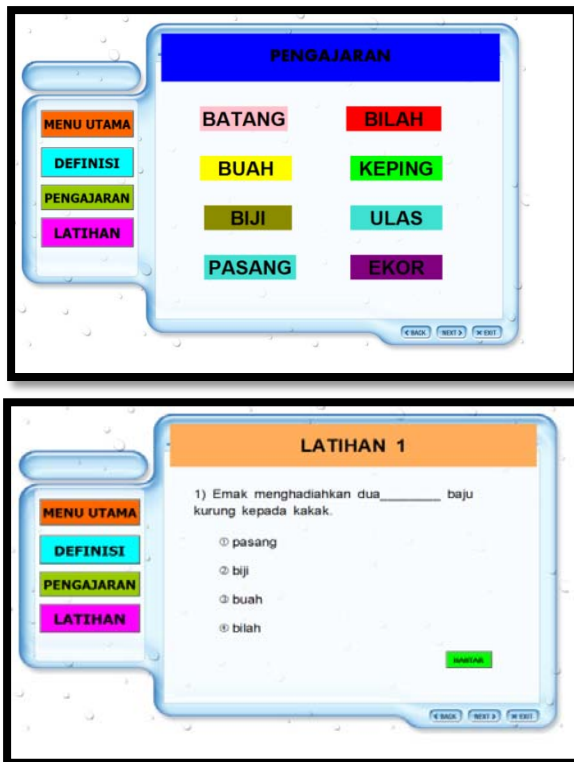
PENGAJARAN

MENU UTAMA

DEFINISI

PENGAJARAN

LATIHAN

BATANG

BILAH

BUAH

KEPING

BIJI

ULAS

PASANG

EKOR

BACK NEXT EXIT

LATIHAN 1

MENU UTAMA

DEFINISI

PENGAJARAN

LATIHAN

1) Emak menghadiahkan dua________ baju kurung kepada kakak.

① pasang

② biji

③ buah

④ bilah

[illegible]

BACK NEXT EXIT